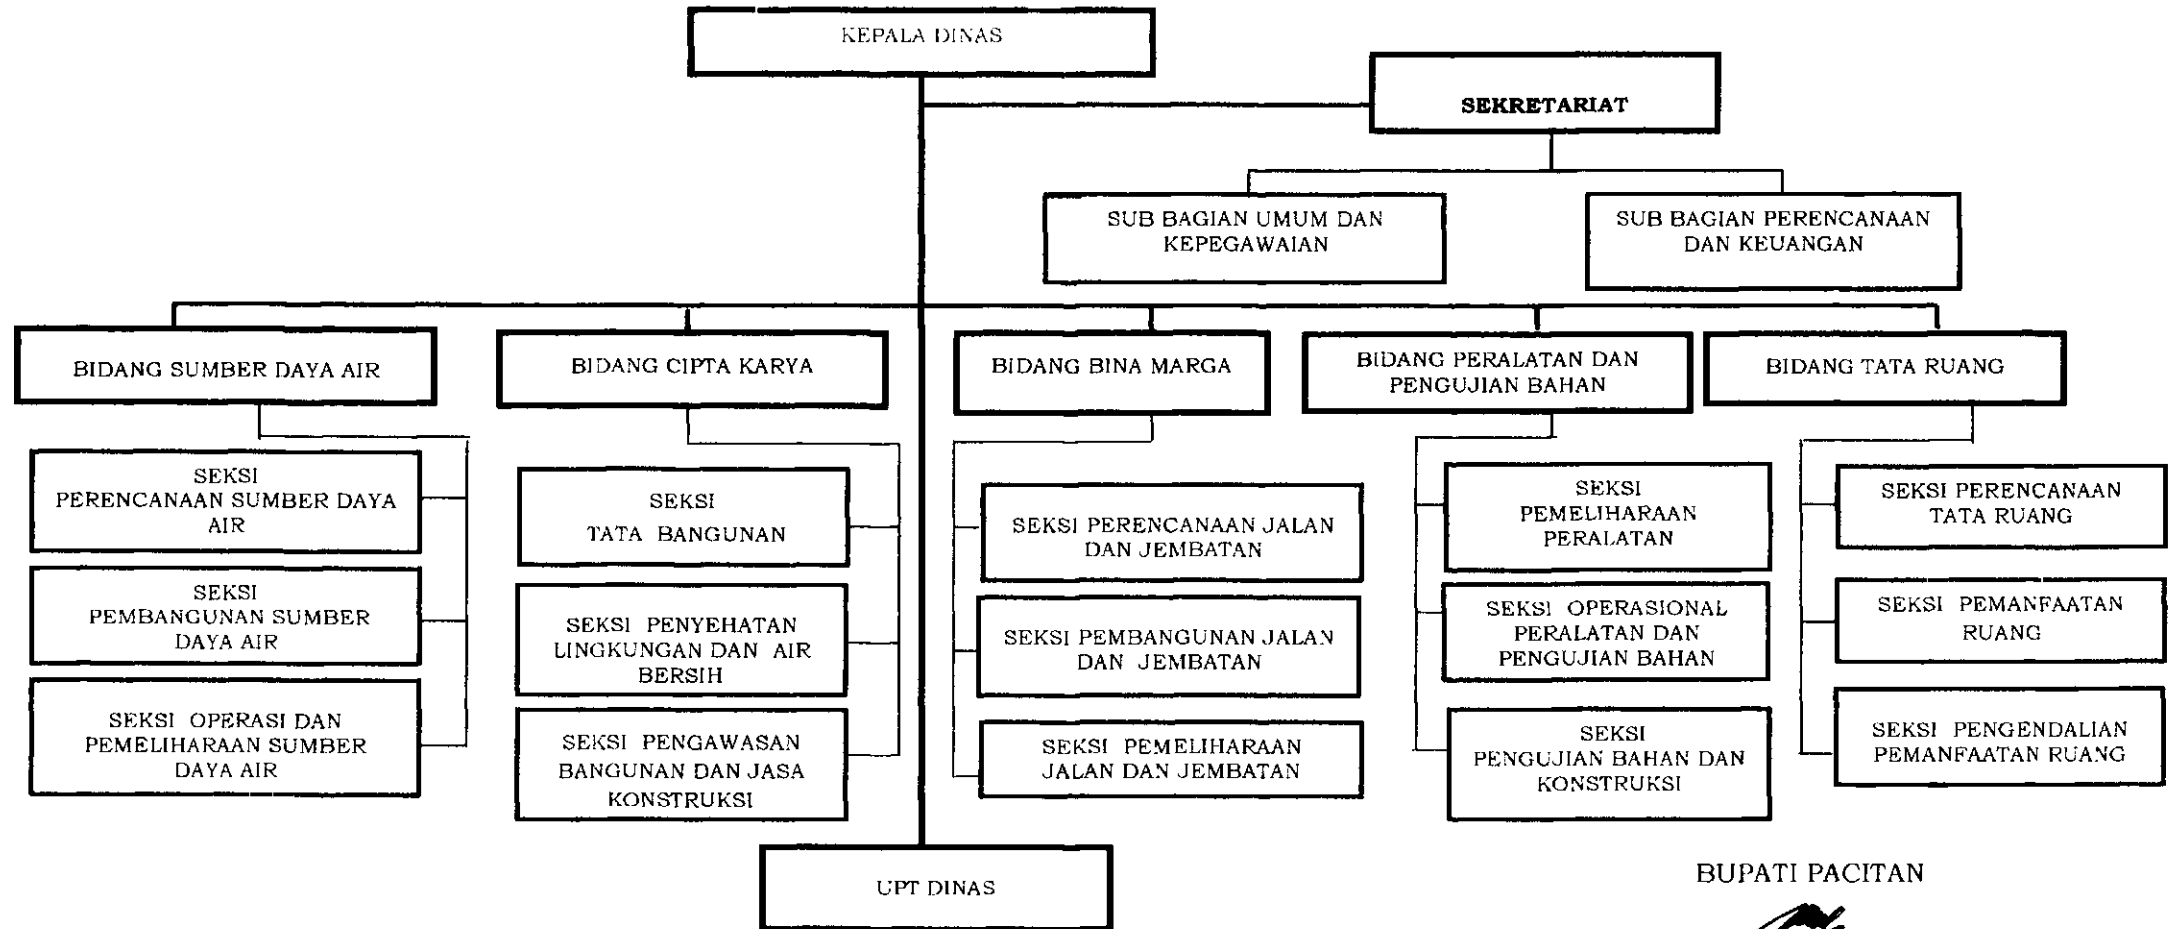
KEPALA DINAS

SEKRETARIAT

SUB BAGIAN UMUM DAN KEPEGAWAIAN

SUB BAGIAN PERENCANAAN DAN KEUANGAN

BIDANG SUMBER DAYA AIR

SEKSI PERENCANAAN SUMBER DAYA AIR

SEKSI PEMBANGUNAN SUMBER DAYA AIR

SEKSI OPERASI DAN PEMELIHARAAN SUMBER DAYA AIR

BIDANG CIPTA KARYA

SEKSI TATA BANGUNAN

SEKSI PENYEHATAN LINGKUNGAN DAN AIR BERSIH

SEKSI PENGAWASAN BANGUNAN DAN JASA KONSTRUKSI

BIDANG BINA MARGA

SEKSI PERENCANAAN JALAN DAN JEMBATAN

SEKSI PEMBANGUNAN JALAN DAN JEMBATAN

SEKSI PEMELIHARAAN JALAN DAN JEMBATAN

BIDANG PERALATAN DAN PENGUJIAN BAHAN

SEKSI PEMELIHARAAN PERALATAN

SEKSI OPERASIONAL PERALATAN DAN PENGUJIAN BAHAN

SEKSI PENGUJIAN BAHAN DAN KONSTRUKSI

BIDANG TATA RUANG

SEKSI PERENCANAAN TATA RUANG

SEKSI PEMANFAATAN RUANG

SEKSI PENGENDALIAN PEMANFAATAN RUANG

UPT DINAS

BUPATI PACITAN